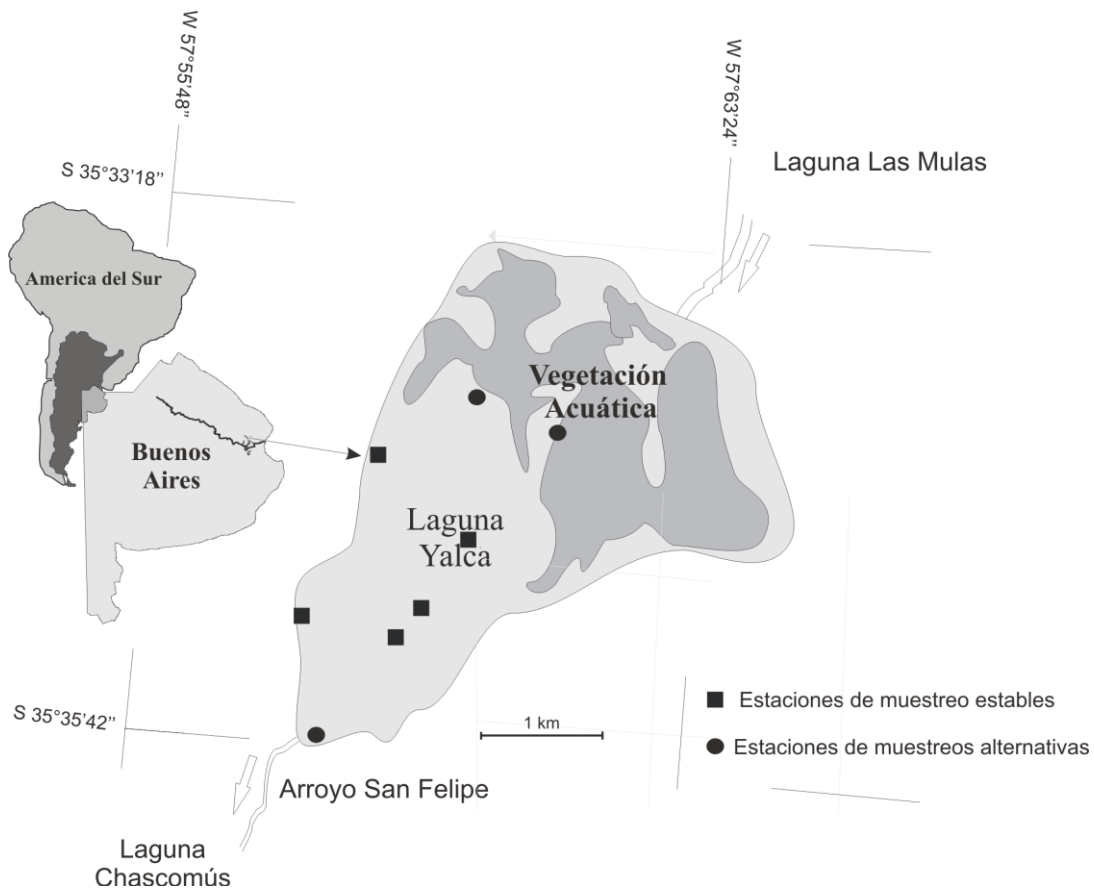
W 57°55'48''

W 57°63'24''

S 35°33'18''

Laguna Las Mulas

America del Sur

Vegetación Acuática

Buenos Aires

Laguna Yalca

S 35°35'42''

■ Estaciones de muestreo estables

1 km

● Estaciones de muestreos alternativas

Arroyo San Felipe

Laguna Chascomús